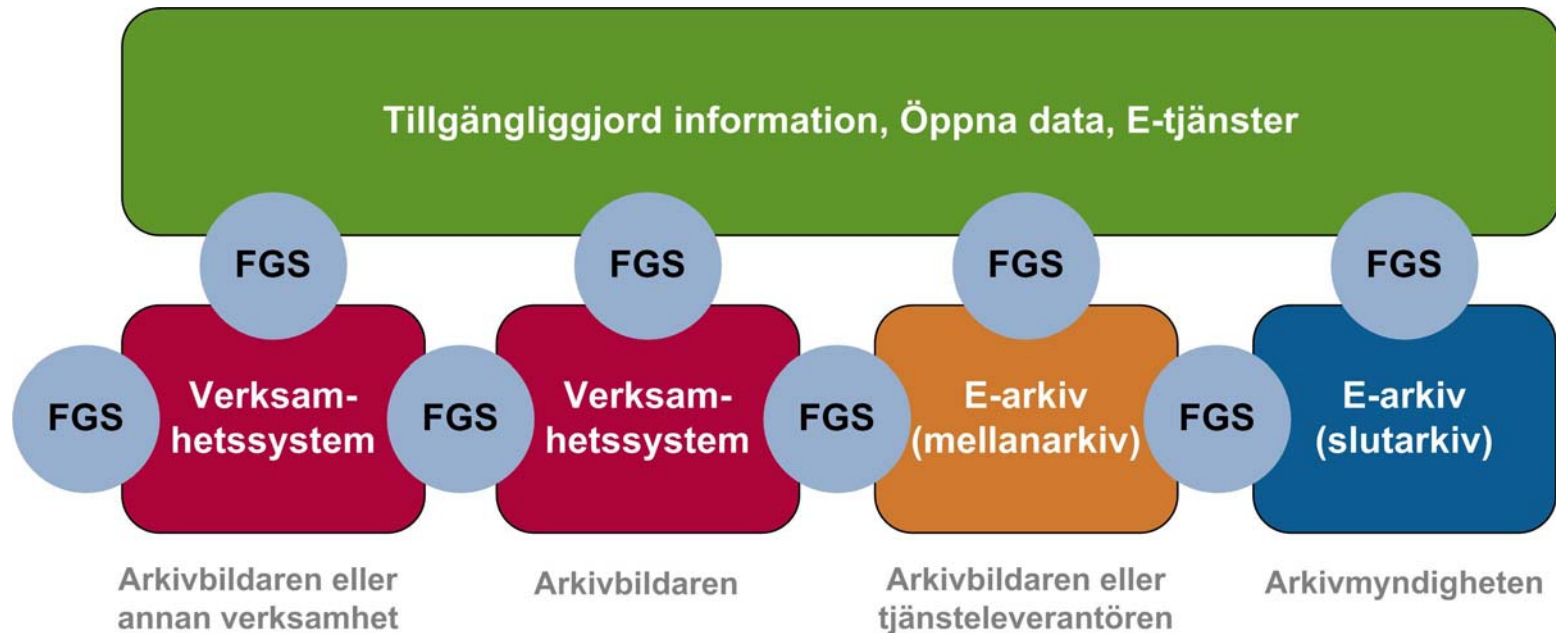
Tillgängliggjord information, Öppna data, E-tjänster

FGS

FGS

FGS

FGS

FGS

Verksamhetssystem

FGS

Verksamhetssystem

FGS

E-arkiv (mellanarkiv)

FGS

E-arkiv (slutarkiv)

Arkivbildaren eller annan verksamhet

Arkivbildaren

Arkivbildaren eller tjänsteleverantören

Arkivmyndigheten